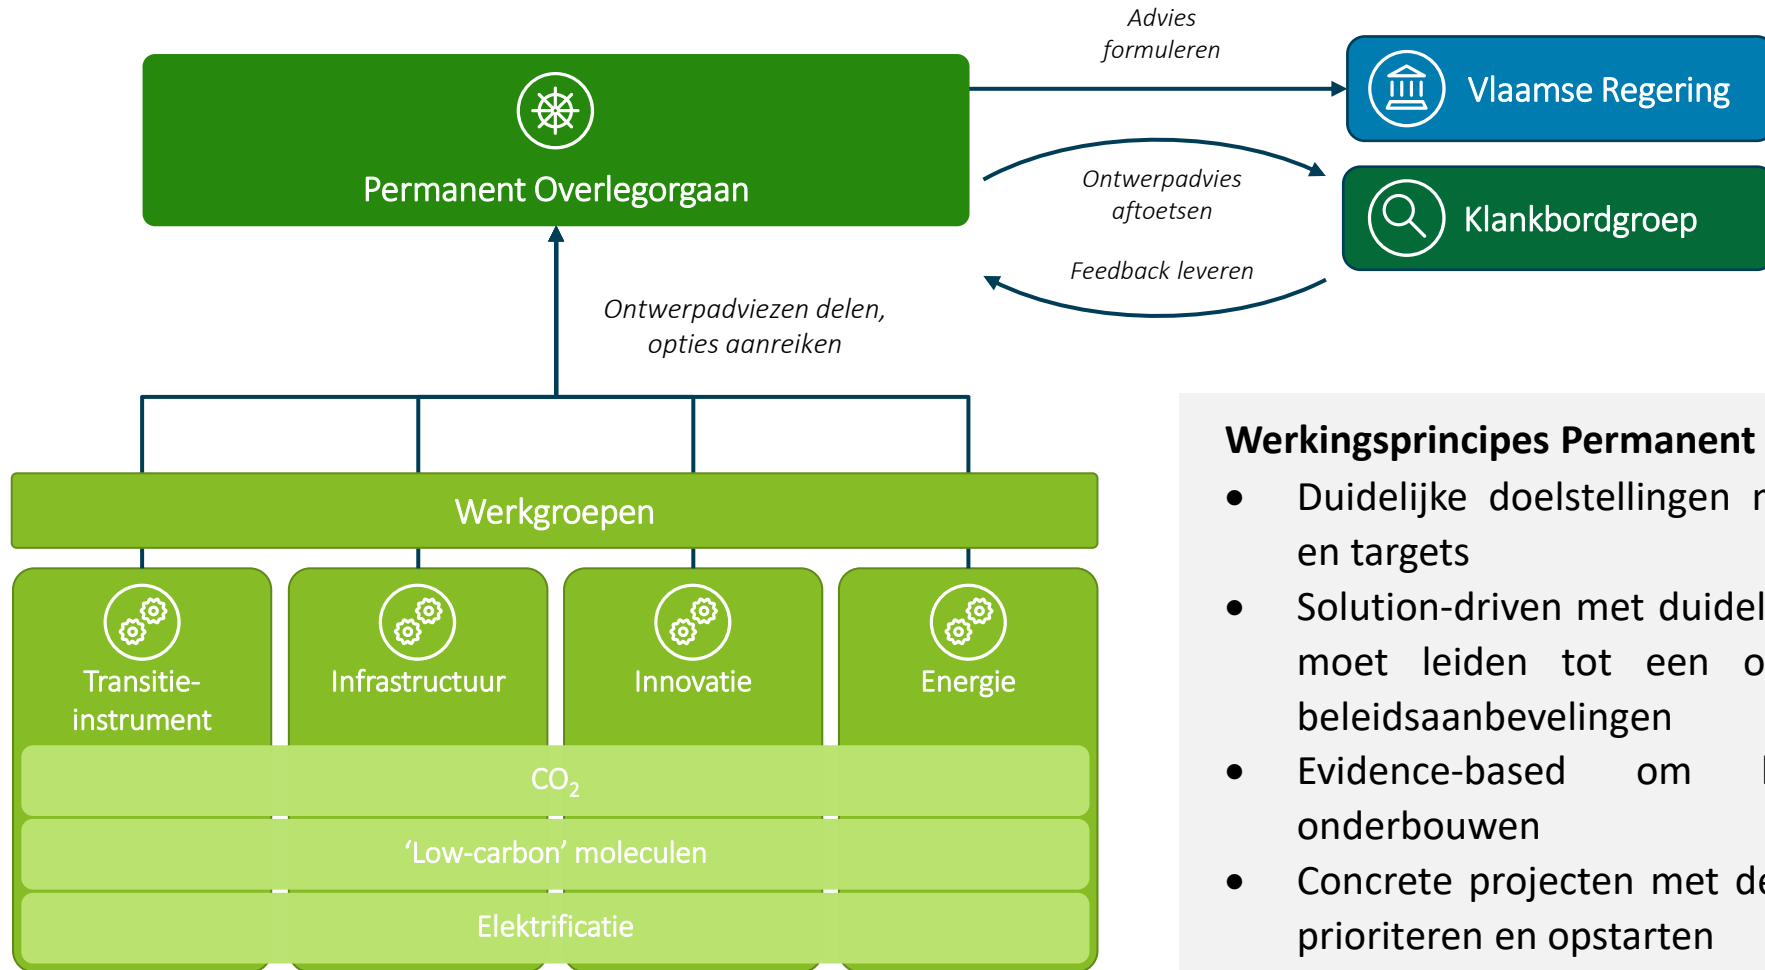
Advies formuleren

Vlaamse Regering

Permanent Overlegorgaan

Ontwerpadvies aftoetsen

Klankbordgroep

Feedback leveren

Ontwerpadviezen delen, opties aanreiken

Werkgroepen

Transitie-instrument

Infrastructuur

Innovatie

Energie

$CO_2$

'Low-carbon' moleculen

Elektrificatie

Werkingsprincipes Permanent

• Duidelijke doelstellingen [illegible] en targets

• Solution-driven met duidel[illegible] moet leiden tot een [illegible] beleidsaanbevelingen

• Evidence-based om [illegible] onderbouwen

• Concrete projecten met de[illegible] prioriteren en opstarten